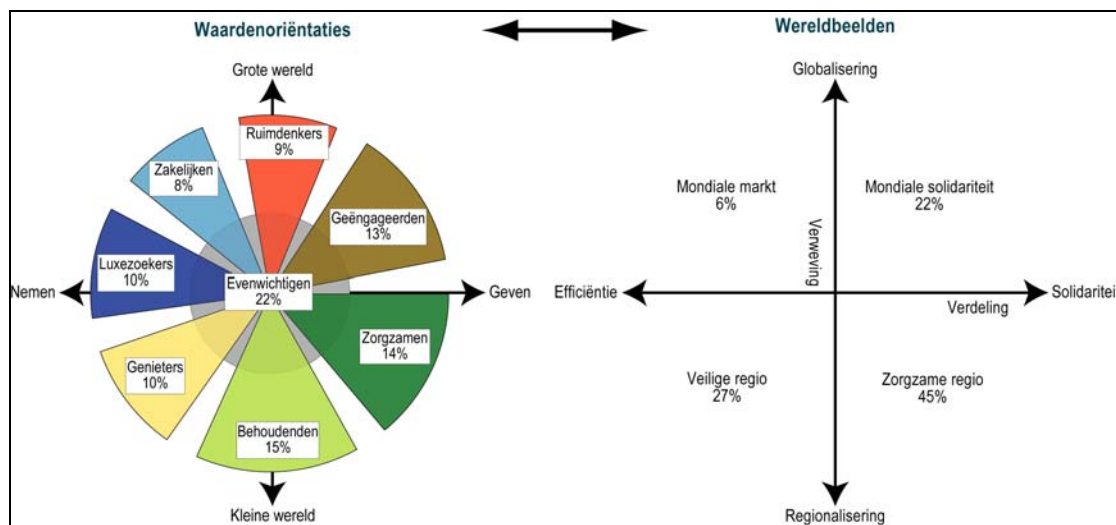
Waardenoriëntaties

Wereldbeelden

Grote wereld

Ruimdenkers
9%

Zakelijken
8%

Geëngageerden
13%

Luxezoekers
10%

Evenwichtigen
22%

Nemen

Geven

Zorgzamen
14%

Genieters
10%

Behoudenden
15%

Kleine wereld

Globalisering

Mondiale markt
6%

Mondiale solidariteit
22%

Verweving

Efficiëntie

Solidariteit

Verdeling

Veilige regio
27%

Zorgzame regio
45%

Regionalisering